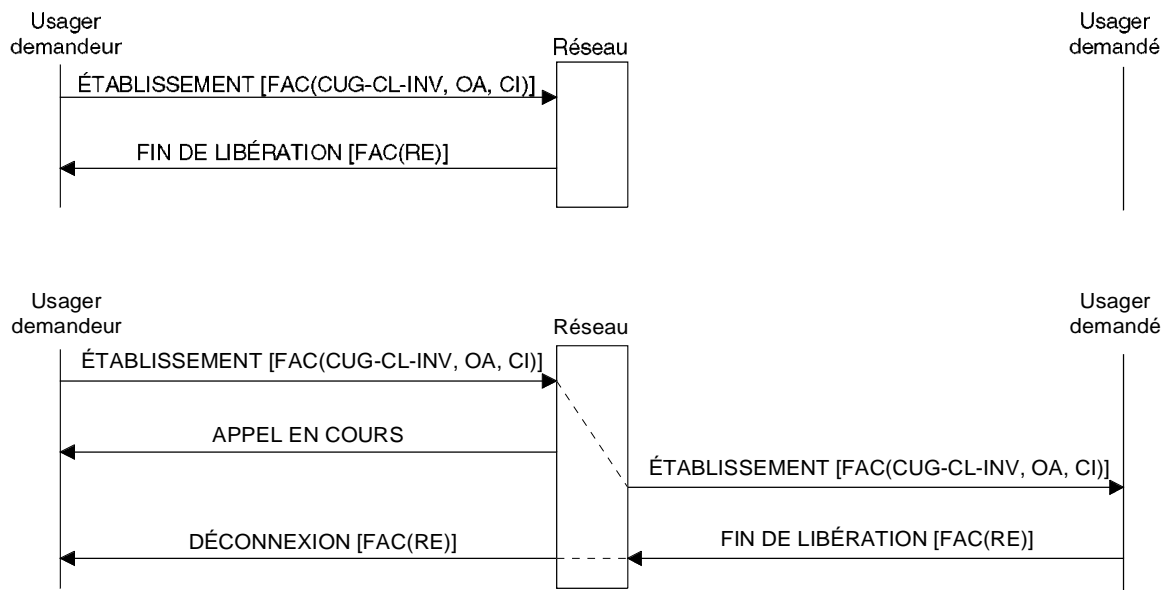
Usager demandeur

Réseau

Usager demandé

ÉTABLISSEMENT [FAC(CUG-CL-INV, OA, CI)]

FIN DE LIBÉRATION [FAC(RE)]

Usager demandeur

Réseau

Usager demandé

ÉTABLISSEMENT [FAC(CUG-CL-INV, OA, CI)]

APPEL EN COURS

ÉTABLISSEMENT [FAC(CUG-CL-INV, OA, CI)]

DÉCONNEXION [FAC(RE)]

FIN DE LIBÉRATION [FAC(RE)]